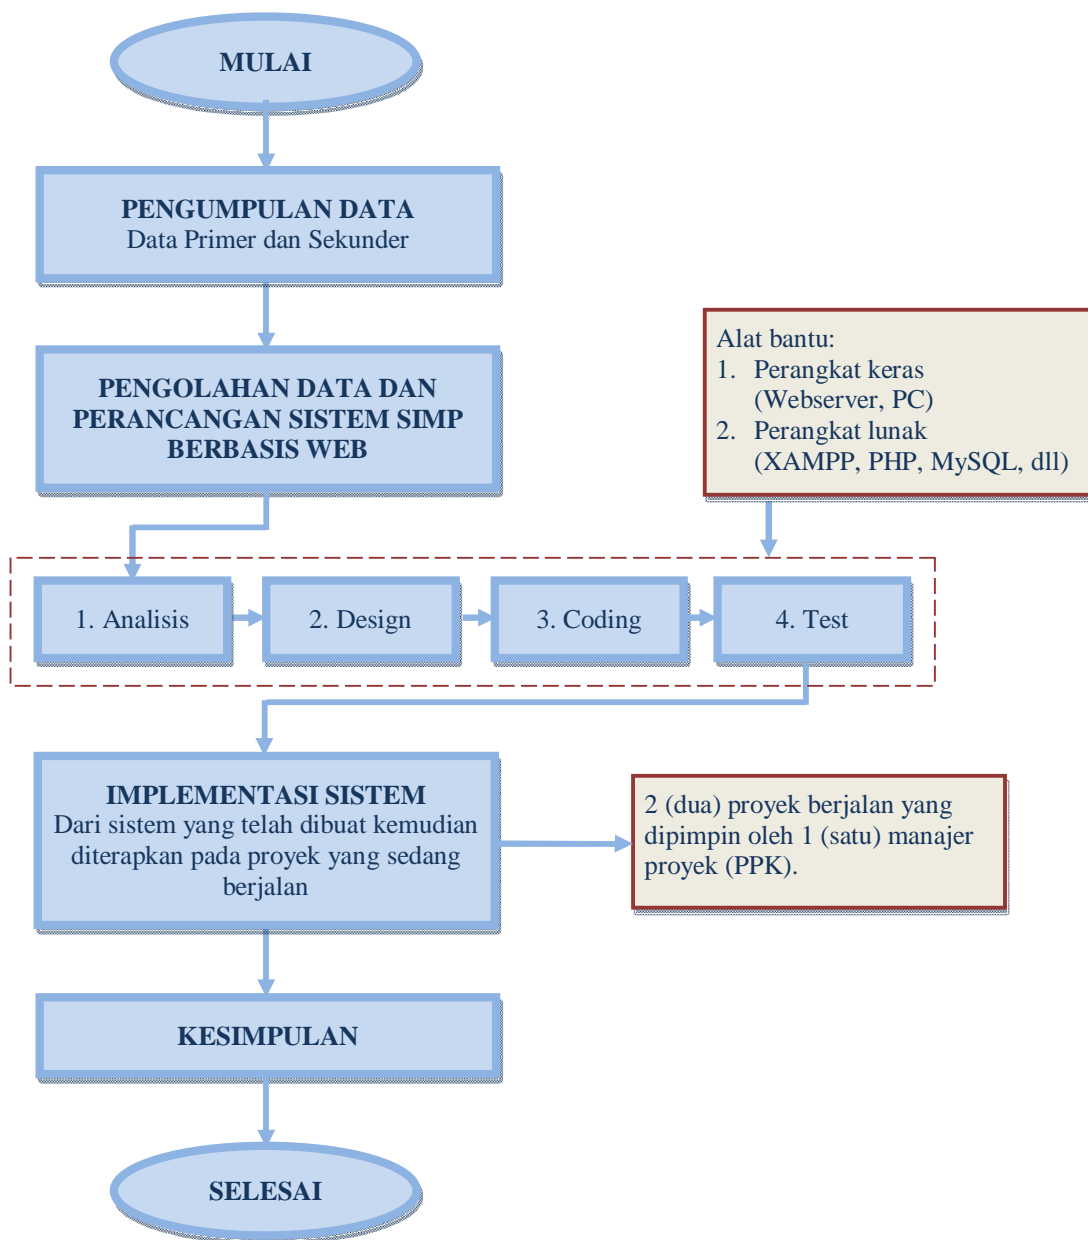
MULAI

PENGUMPULAN DATA
Data Primer dan Sekunder

PENGOLAHAN DATA DAN PERANCANGAN SISTEM SIMP BERBASIS WEB

Alat bantu:
1. Perangkat keras (Webserver, PC)
2. Perangkat lunak (XAMPP, PHP, MySQL, dll)

1. Analisis

2. Design

3. Coding

4. Test

IMPLEMENTASI SISTEM
Dari sistem yang telah dibuat kemudian diterapkan pada proyek yang sedang berjalan

2 (dua) proyek berjalan yang dipimpin oleh 1 (satu) manajer proyek (PPK).

KESIMPULAN

SELESAI